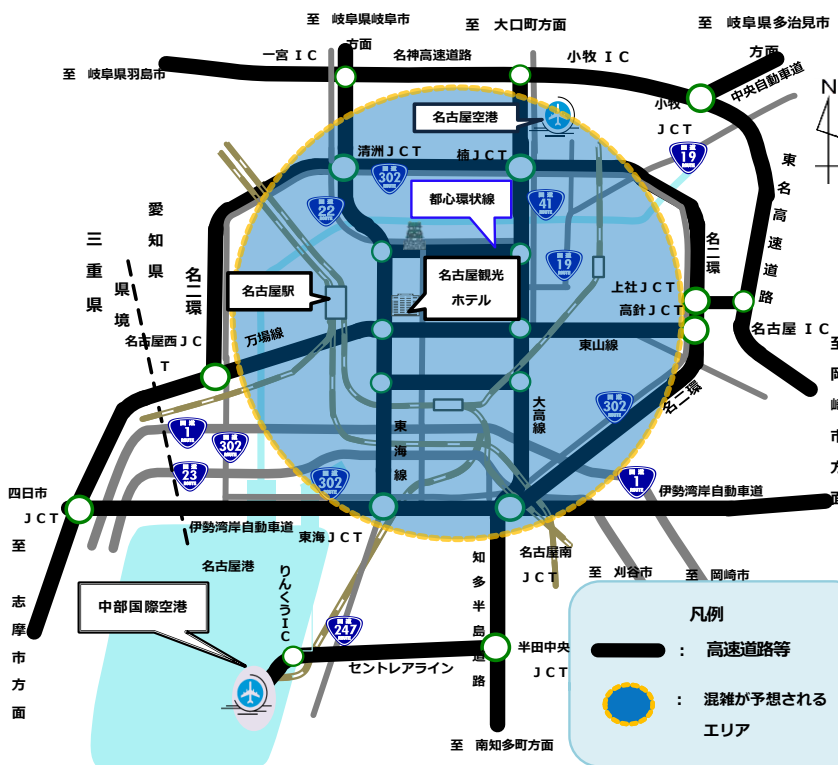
至　岐阜県岐阜市方面

至　大口町方面

至　岐阜県多治見市方面

至　岐阜県羽島市

一宮ＩＣ

名神高速道路

小牧ＩＣ

小牧ＪＣＴ

中央自動車道

N

名古屋空港

清洲ＪＣＴ

楠ＪＣＴ

302

19

東名高速道路

22

都心環状線

41

愛知県

三重県

県境

名二環

19

名二環

上社ＪＣＴ

高針ＪＣＴ

名古屋駅

名古屋観光ホテル

名古屋ＩＣ

万場線

東山線

至岡崎市方面

名古屋西ＪＣＴ

大高線

302

名二環

1

302

東海線

23

302

1

伊勢湾岸自動車道

四日市ＪＣＴ

至

伊勢湾岸自動車道

東海ＪＣＴ

名古屋南ＪＣＴ

知多半島道路

至　刈谷市

至　岡崎市

名古屋港

りんくうＩＣ

中部国際空港

247

半田中央ＪＣＴ

セントレアライン

志摩市方面

至　南知多町方面

凡例

：　高速道路等

：　混雑が予想されるエリア